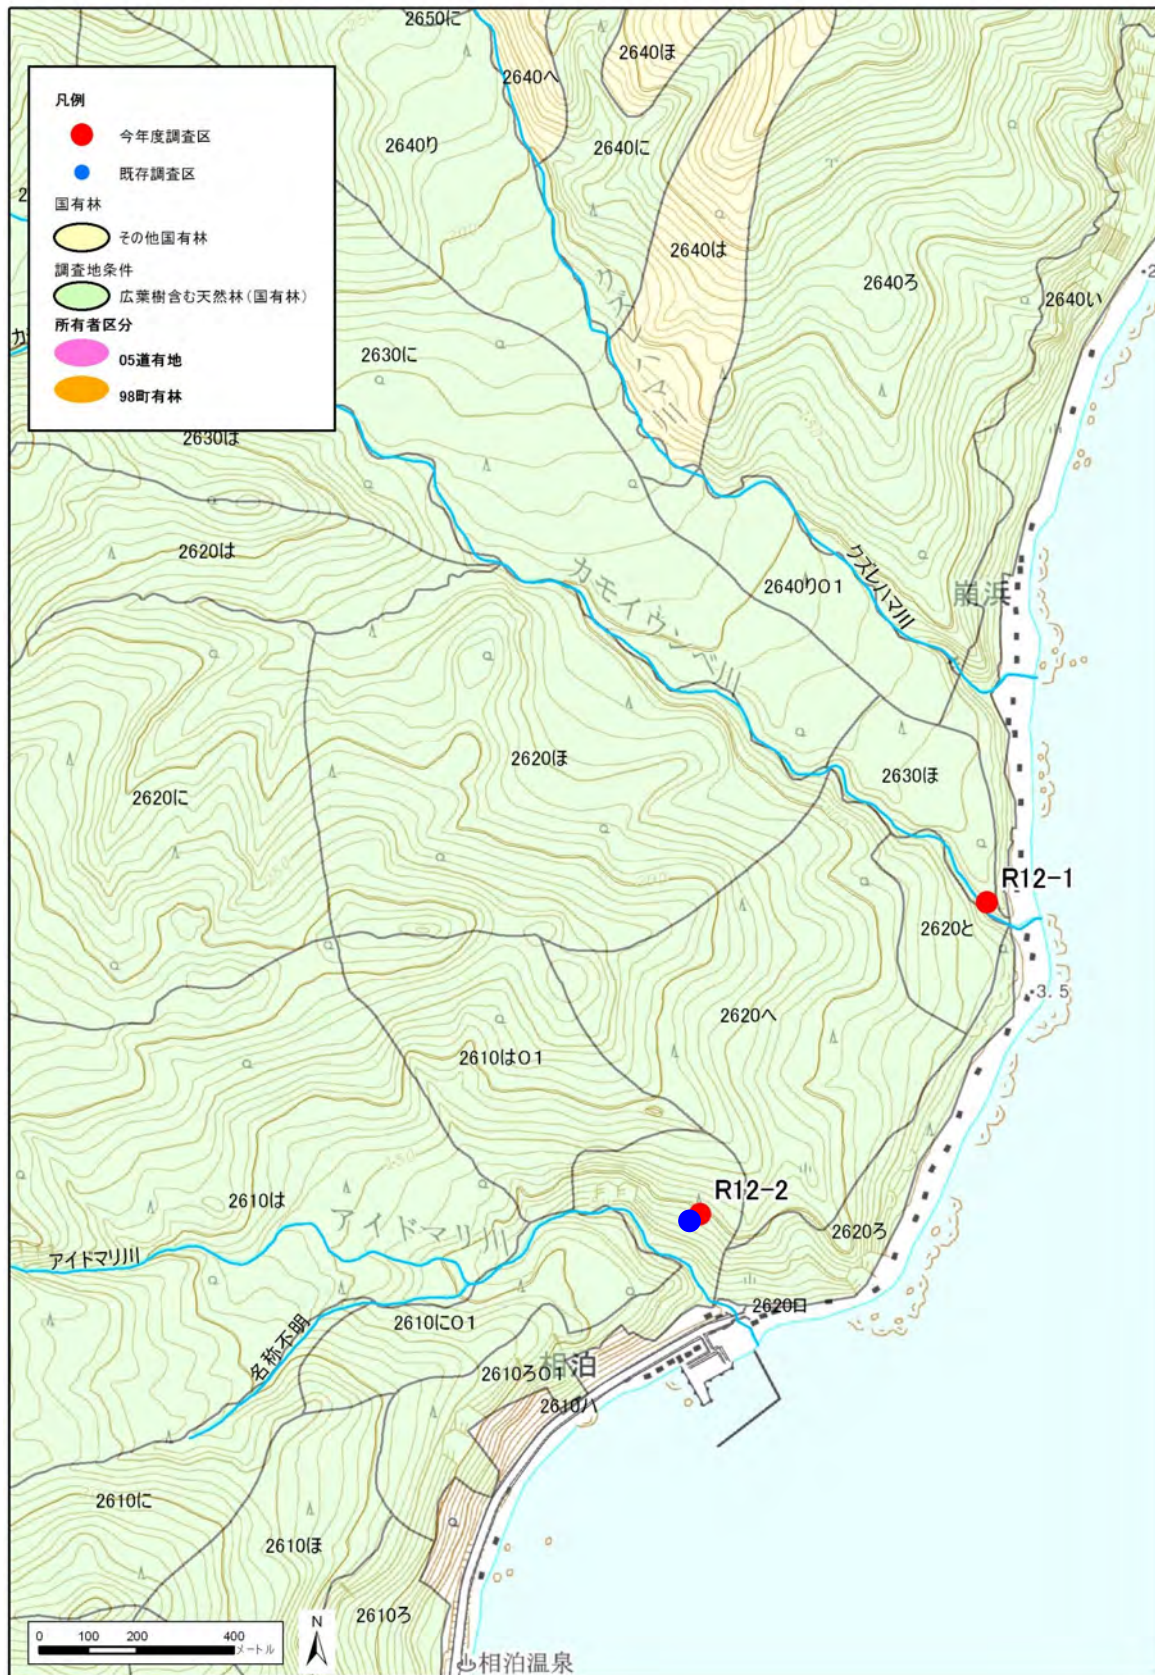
凡例
今年度調査区
既存調査区
国有林
その他国有林
調査地条件
広葉樹含む天然林(国有林)
所有者区分
05道有地
98町有林

2650に
2640へ
2640ほ
2640り
2640に
2640は
2640ろ
2640い
2630に
2630は
2620は
2640り01
崩浜
クズレハマ川
カモイウンベ川
2620ほ
2620に
2630ほ
R12-1
2620と
3.5
2620へ
2610は01
2610は
アイドマリ川
アイドマリ川
R12-2
2620ろ
2620ロ
名称不明
2610に01
相泊
2610ろ01
2610ハ
2610に
2610ほ
2610ろ
相泊温泉
0 100 200 400 メートル
N